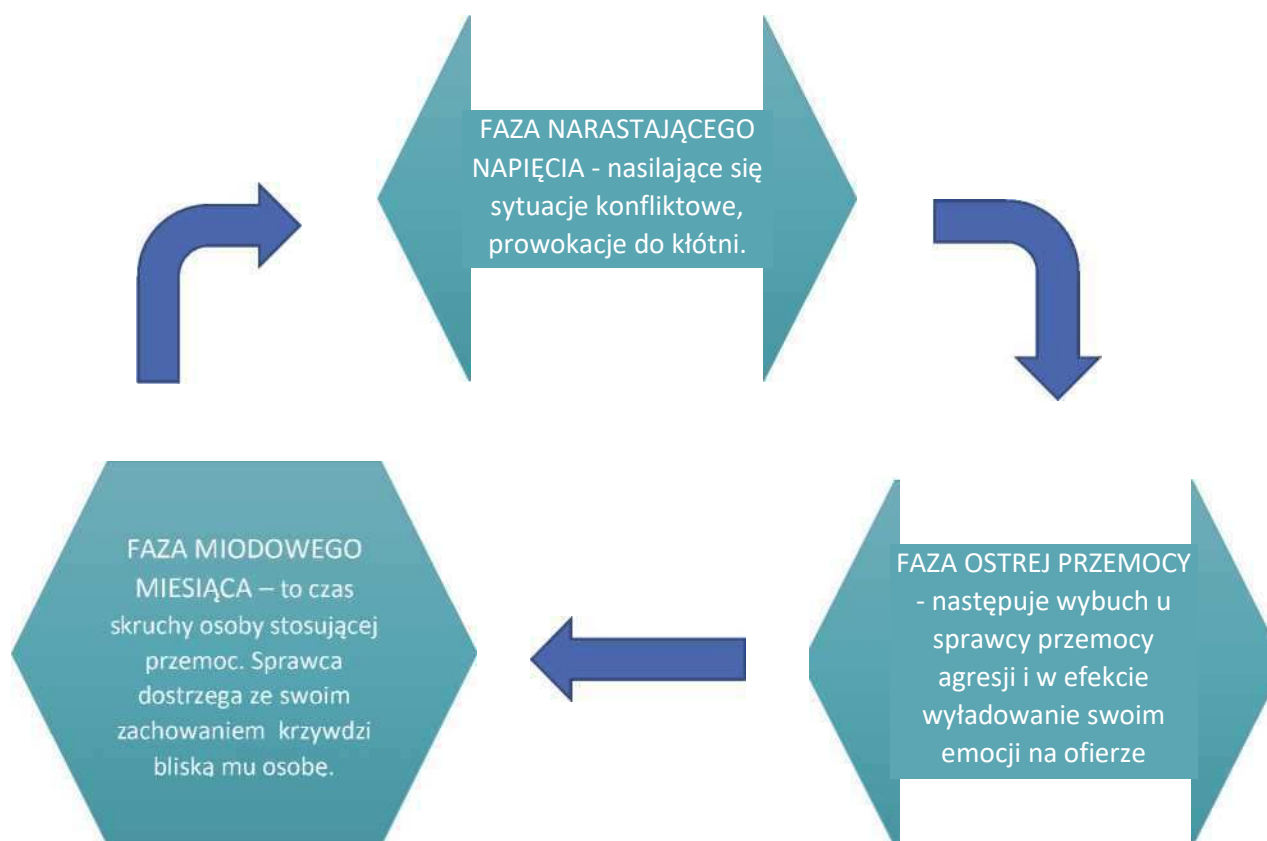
FAZA NARASTAJĄCEGO NAPIĘCIA - nasilające się sytuacje konfliktowe, prowokacje do kłótni.

FAZA OSTREJ PRZEMOCY - następuje wybuch u sprawcy przemocy agresji i w efekcie wyładowanie swoim emocji na ofierze

FAZA MIODOWEGO MIESIĄCA – to czas skruchy osoby stosującej przemoc. Sprawca dostrzega ze swoim zachowaniem krzywdzi bliską mu osobe.